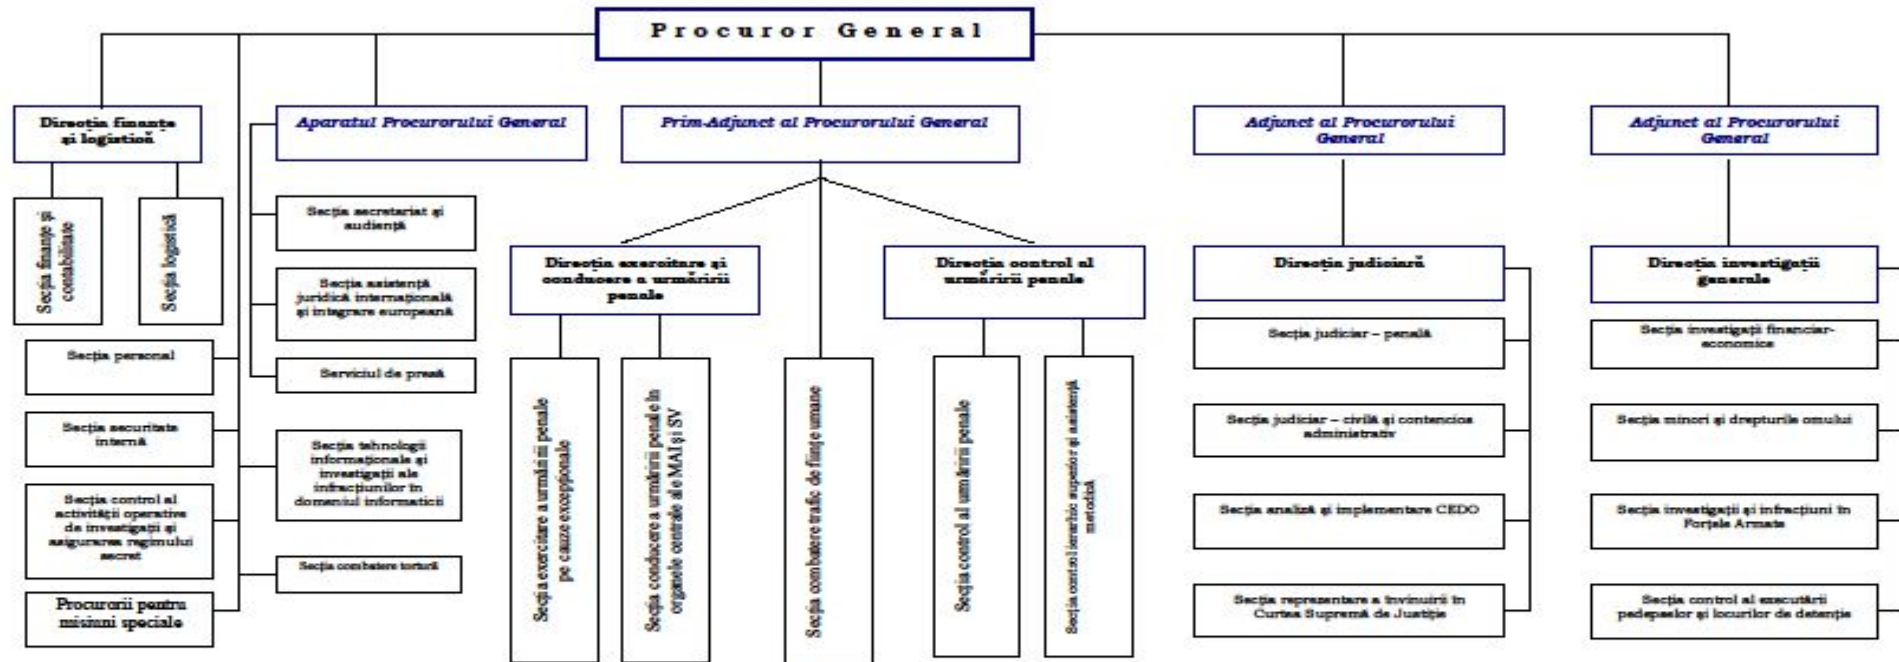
Procuror General

Direcţia finanţe şi logistică

Secţia finanţe şi contabilitate

Secţia logistică

Secţia personal

Secţia securitate internă

Secţia control al activităţii operative de investigaţii şi asigurarea regimului secret

Procurorii pentru misiuni speciale

Aparatul Procurorului General

Secţia secretariat şi audienţă

Secţia asistenţă juridică internaţională şi integrare europeană

Serviciul de presă

Secţia tehnologii informaţionale şi investigaţii ale infracţiunilor în domeniul informaticii

Secţia combatere tortură

Prim-Adjunct al Procurorului General

Direcţia exercitare şi conducere a urmăririi penale

Secţia exercitare a urmăririi penale pe cauze excepţionale

Secţia conducere a urmăririi penale în organele centrale ale MAI şi SV

Secţia combatere trafic de fiinţe umane

Direcţia control al urmăririi penale

Secţia control al urmăririi penale

Secţia control ierarhic superior şi asistenţă metodică

Adjunct al Procurorului General

Direcţia judiciară

Secţia judiciar – penală

Secţia judiciar – civilă şi contencios administrativ

Secţia analiză şi implementare CEDO

Secţia reprezentare a învinuirii în Curtea Supremă de Justiţie

Adjunct al Procurorului General

Direcţia investigaţii generale

Secţia investigaţii financiar-economice

Secţia minori şi drepturile omului

Secţia investigaţii şi infracţiuni în Forţele Armate

Secţia control al executării pedepselor şi locurilor de detenţie